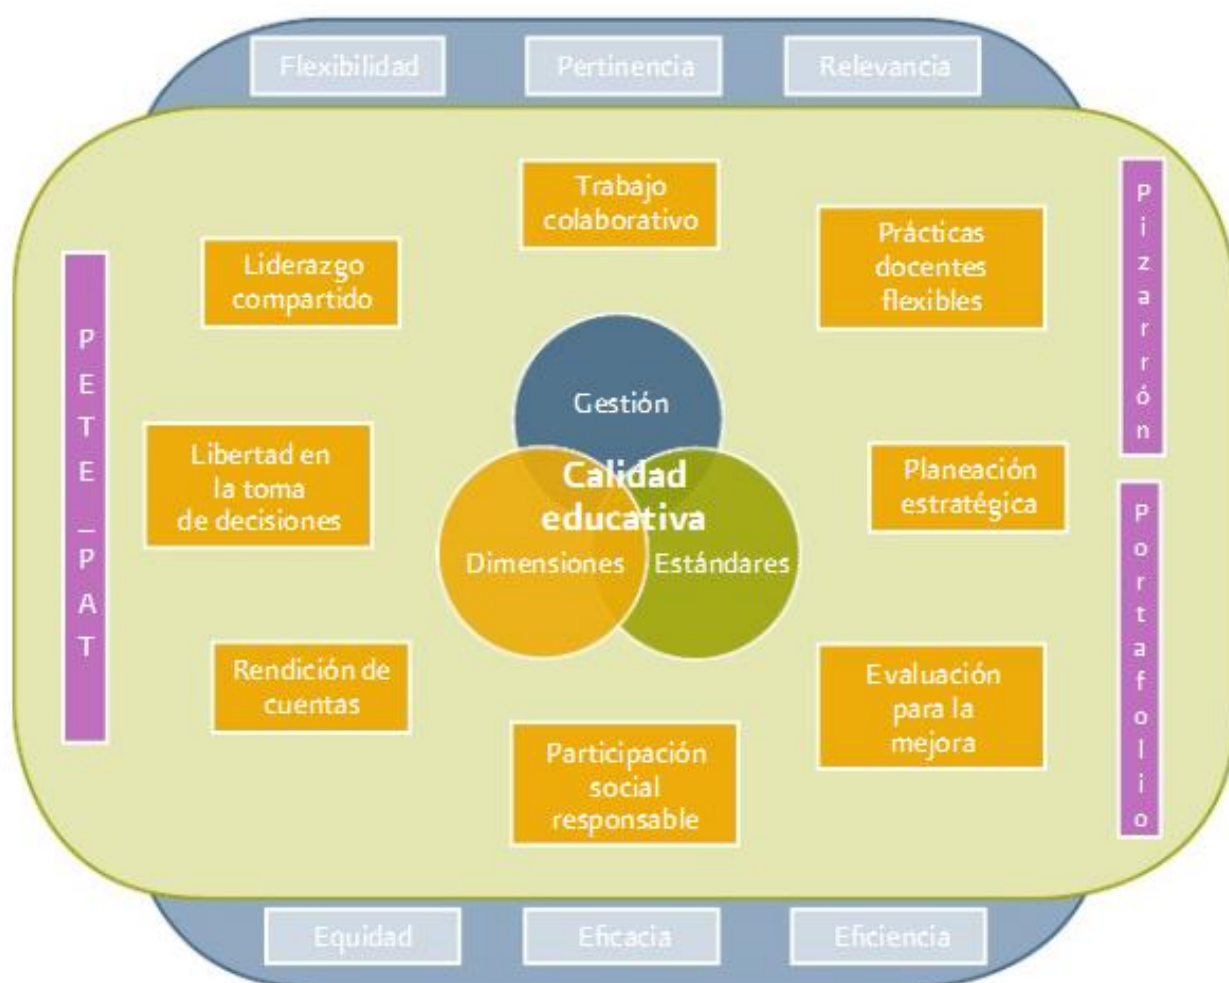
Flexibilidad

Pertinencia

Relevancia

Trabajo colaborativo

Liderazgo compartido

Prácticas docentes flexibles

PETE_PAT

Pizarrón

Gestión

Calidad educativa

Libertad en la toma de decisiones

Planeación estratégica

Dimensiones

Estándares

Portafolio

Rendición de cuentas

Evaluación para la mejora

Participación social responsable

Equidad

Eficacia

Eficiencia